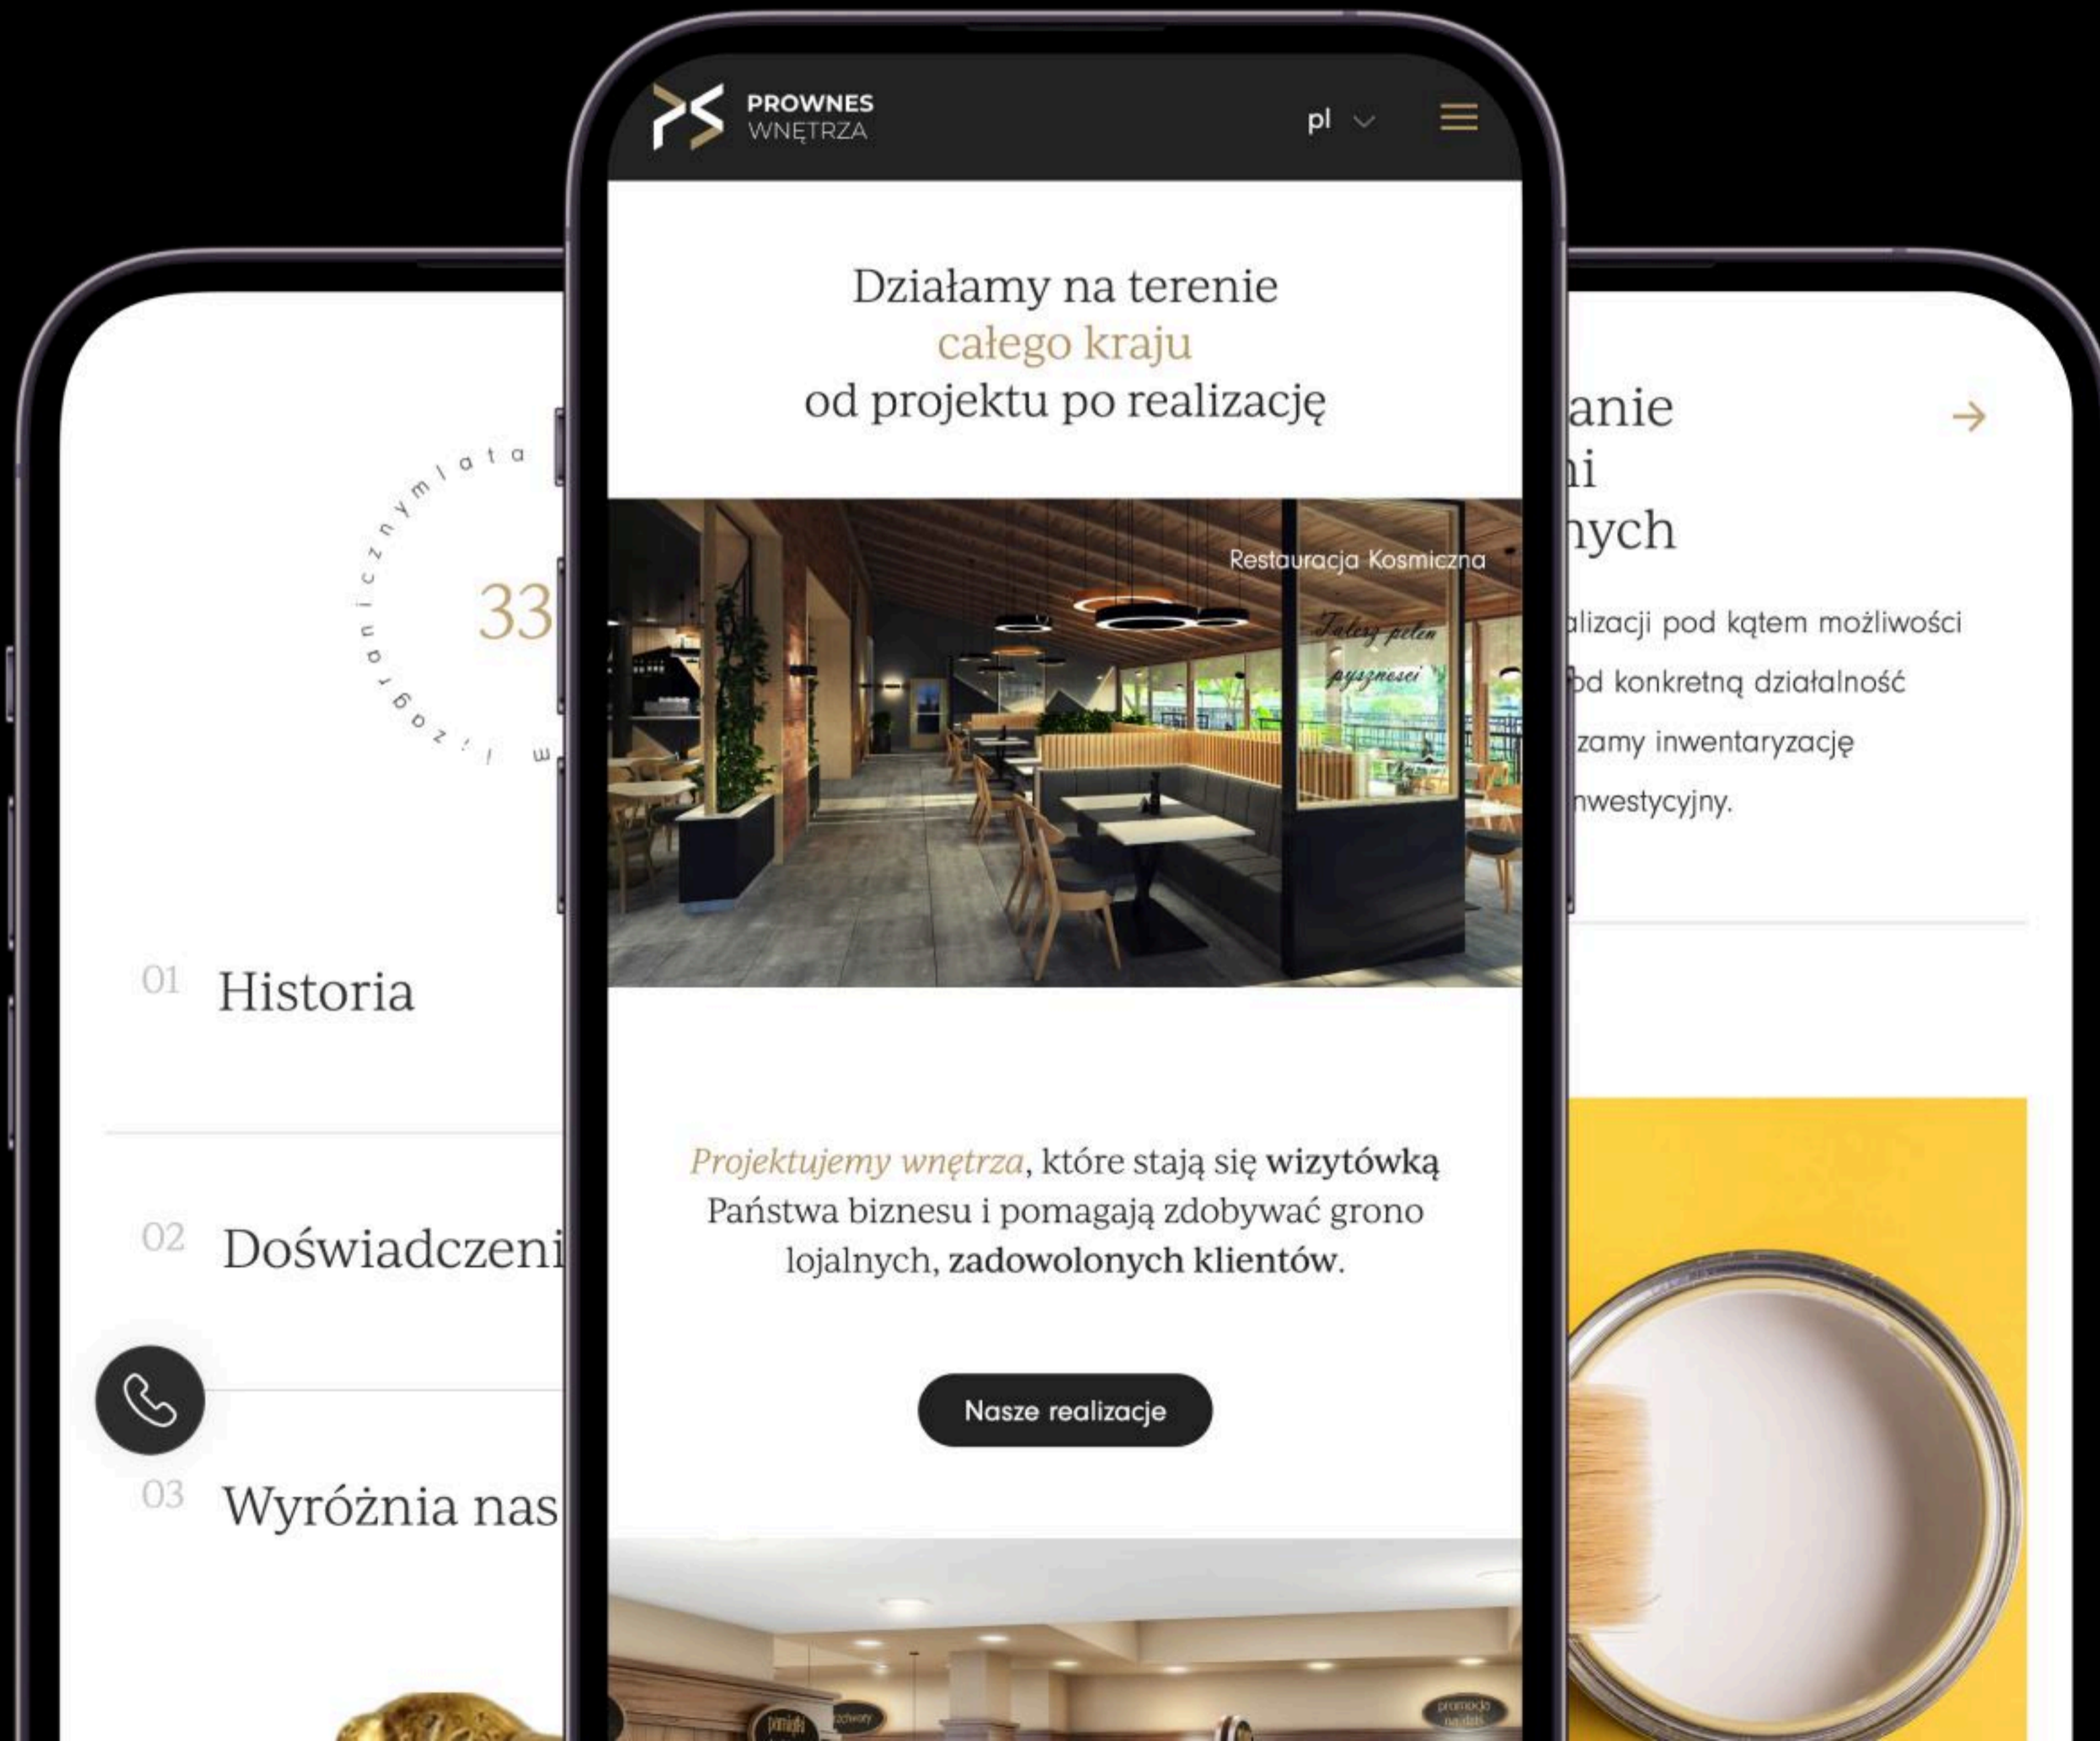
33

E ... i rozgranicznymi lata

01 Historia

02 Doświadczeni

03 Wyróżnia nas

PROWNES
WNĘTRZA

pl

Działamy na terenie
całego kraju
od projektu po realizację

Restauracja Kosmiczna

Talerz pełen pyszności

*Projektujemy wnętrza*, które stają się **wizytówką** Państwa biznesu i pomagają zdobywać grono lojalnych, **zadowolonych klientów**.

Nasze realizacje

anie
ni
nych

alizacji pod kątem możliwości
od konkretną działalność
zamy inwentaryzację
nwestycyjny.